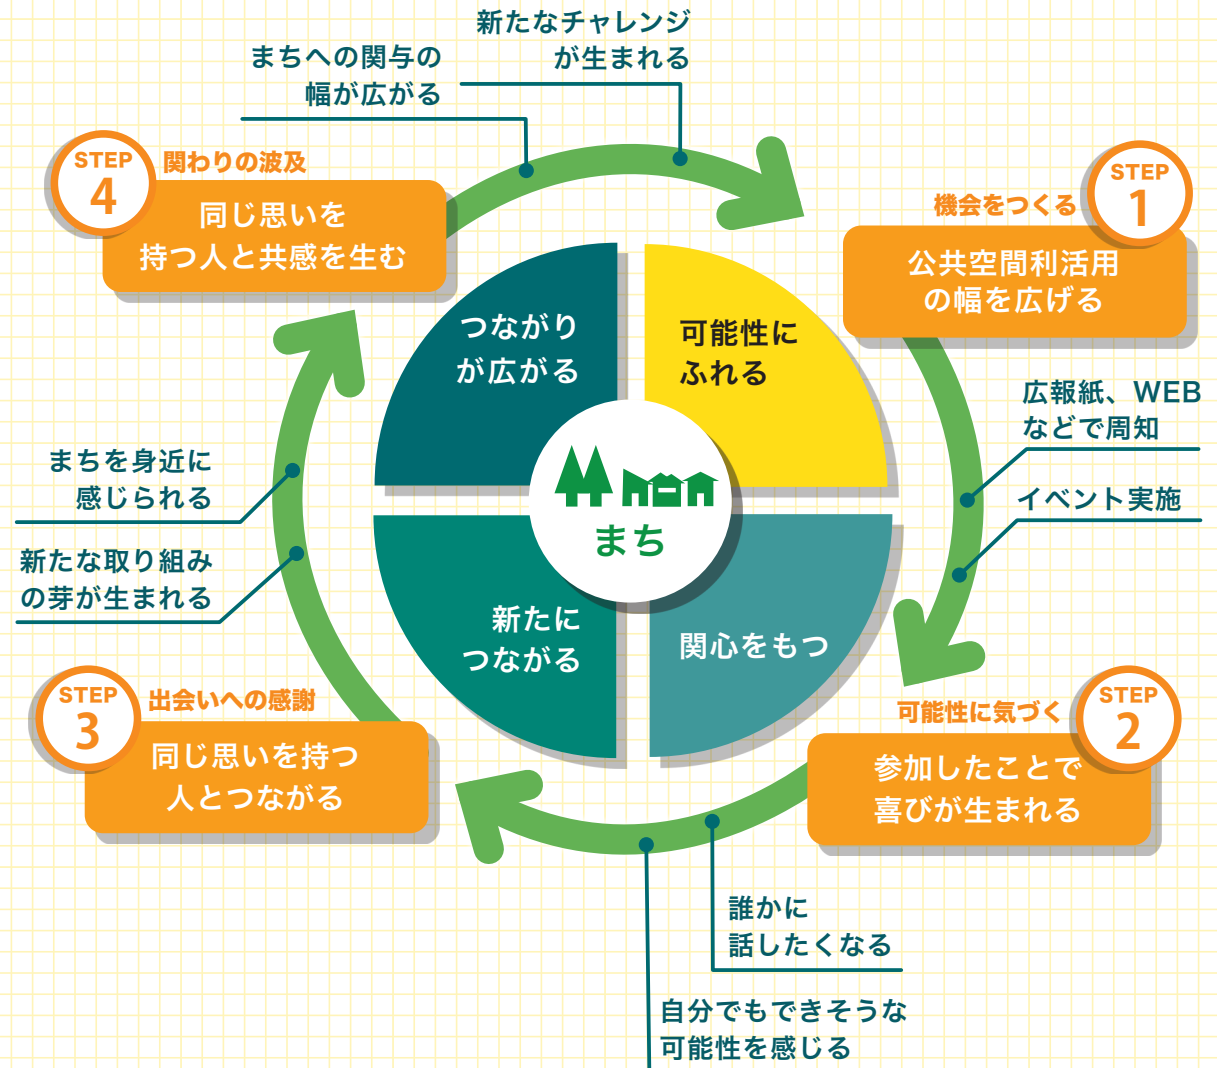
新たなチャレンジが生まれる

まちへの関与の幅が広がる

STEP 4
関わりの波及
同じ思いを持つ人と共感を生む

STEP 1
機会をつくる
公共空間利活用の幅を広げる

つながりが広がる

可能性にふれる

まち

新たにつながる

関心をもつ

広報紙、WEBなどで周知

イベント実施

まちを身近に感じられる

新たな取り組みの芽が生まれる

STEP 3
出会いへの感謝
同じ思いを持つ人とつながる

STEP 2
可能性に気づく
参加したことで喜びが生まれる

誰かに話したくなる

自分でもできそうな可能性を感じる